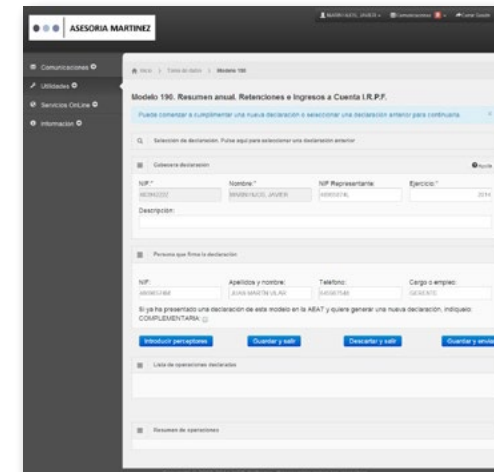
ASESORIA MARTINEZ

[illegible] Comunicaciones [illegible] Cerrar Sesión

Comunicaciones
Utilidades
Servicios OnLine
Información

Inicio > Toma de datos > Modelo 190

Modelo 190. Resumen anual. Retenciones e Ingresos a Cuenta I.R.P.F.

Puede comenzar a cumplimentar una nueva declaración o seleccionar una declaración anterior para continuarla

Selección de declaración. Pulse aquí para seleccionar una declaración anterior

Cabecera declaración

Ayuda

NIF:*
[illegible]

Nombre:*
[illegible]

NIF Representante:
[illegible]

Ejercicio:*
2014

Descripción:

Persona que firma la declaración

NIF:
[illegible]

Apellidos y nombre:
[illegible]

Teléfono:
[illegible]

Cargo o empleo:
GERENTE

Si ya ha presentado una declaración de este modelo en la AEAT y quiere generar una nueva declaración, indíquelo: COMPLEMENTARIA

Introducir perceptores
Guardar y salir
Descartar y salir
Guardar y enviar

Lista de operaciones declaradas

Resumen de operaciones